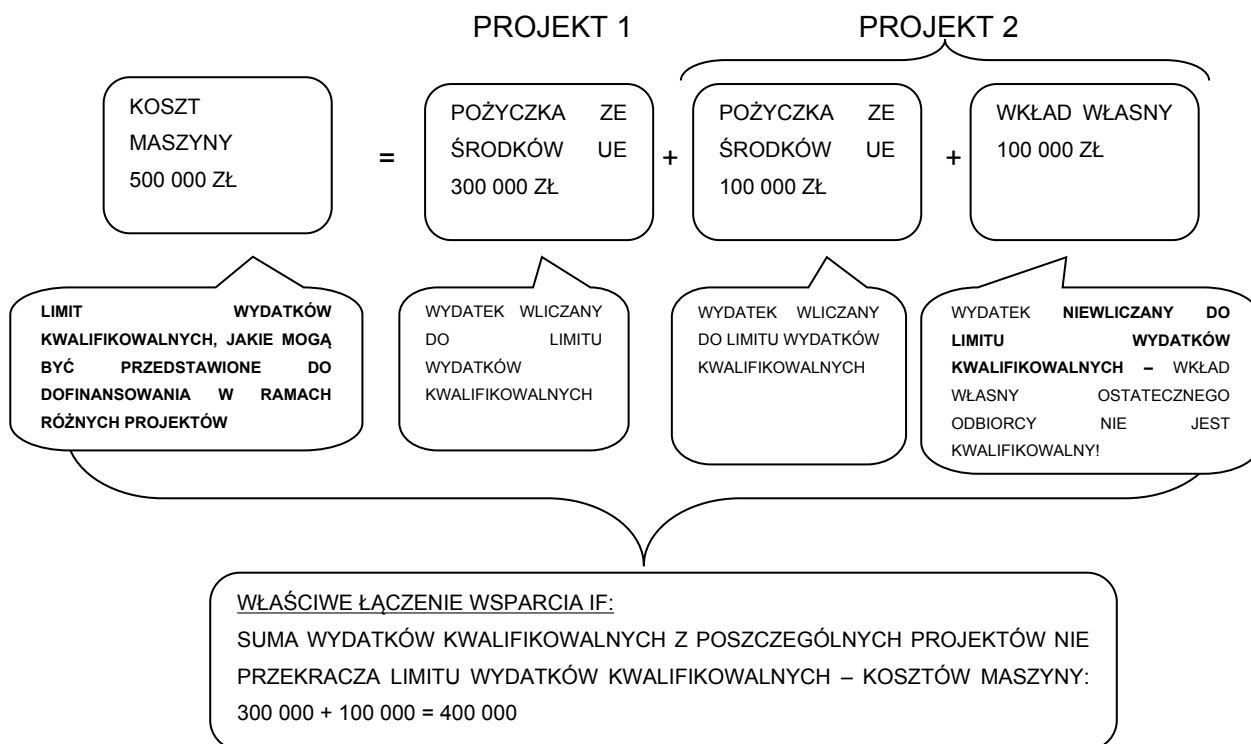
PROJEKT 1

PROJEKT 2

KOSZT MASZYNY 500 000 ZŁ

=

POŻYCZKA ZE ŚRODKÓW UE 300 000 ZŁ

+

POŻYCZKA ZE ŚRODKÓW UE 100 000 ZŁ

+

WKŁAD WŁASNY 100 000 ZŁ

**LIMIT WYDATKÓW KWALIFIKOWALNYCH, JAKIE MOGĄ BYĆ PRZEDSTAWIONE DO DOFINANSOWANIA W RAMACH RÓŻNYCH PROJEKTÓW**

WYDATEK WLICZANY DO LIMITU WYDATKÓW KWALIFIKOWALNYCH

WYDATEK WLICZANY DO LIMITU WYDATKÓW KWALIFIKOWALNYCH

WYDATEK **NIEWLICZANY DO LIMITU WYDATKÓW KWALIFIKOWALNYCH –** WKŁAD WŁASNY OSTATECZNEGO ODBIORCY NIE JEST KWALIFIKOWALNY!

WŁAŚCIWE ŁĄCZENIE WSPARCIA IF:
SUMA WYDATKÓW KWALIFIKOWALNYCH Z POSZCZEGÓLNYCH PROJEKTÓW NIE PRZEKRACZA LIMITU WYDATKÓW KWALIFIKOWALNYCH – KOSZTÓW MASZYNY: 300 000 + 100 000 = 400 000